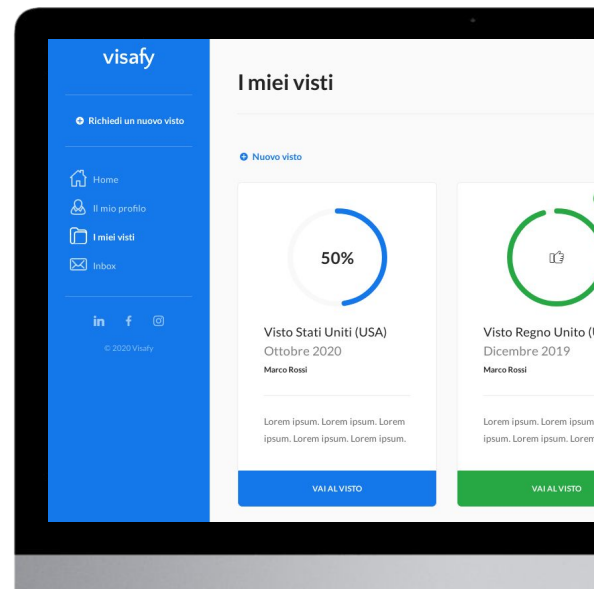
visafy

Richiedi un nuovo visto

Home

Il mio profilo

I miei visti

Inbox

in f

© 2020 Visafy

I miei visti

Nuovo visto

50%

Visto Stati Uniti (USA)
Ottobre 2020
Marco Rossi

Lorem ipsum. Lorem ipsum. Lorem ipsum. Lorem ipsum. Lorem ipsum.

VAI AL VISTO

Visto Regno Unito ([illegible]
Dicembre 2019
Marco Rossi

Lorem ipsum. Lorem ipsum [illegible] ipsum. Lorem ipsum. Lorem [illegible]

VAI AL VISTO